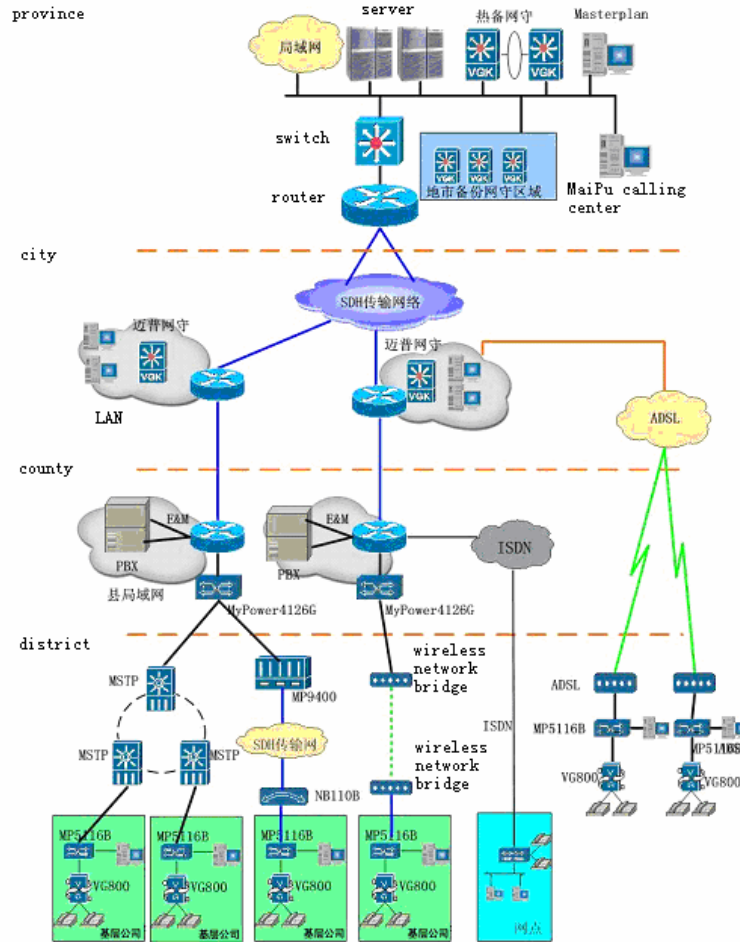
province

局域网

server

热备网守

VGK

VGK

Masterplan

switch

VGK VGK VGK

地市备份网守区域

router

MaiPu calling center

city

SDH传输网络

迈普网守

VGK

LAN

迈普网守

VGK

ADSL

county

E&M

PBX

县局域网

MyPower4126G

E&M

PBX

MyPower4126G

ISDN

district

MSTP

MSTP

MSTP

MP9400

SDH传输网

NB110B

wireless network bridge

wireless network bridge

ISDN

ADSL

MP5116B

MP51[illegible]

VG800

VG800

MP5116B

VG800

基层公司

MP5116B

VG800

基层公司

MP5116B

VG800

基层公司

MP5116B

VG800

基层公司

网点